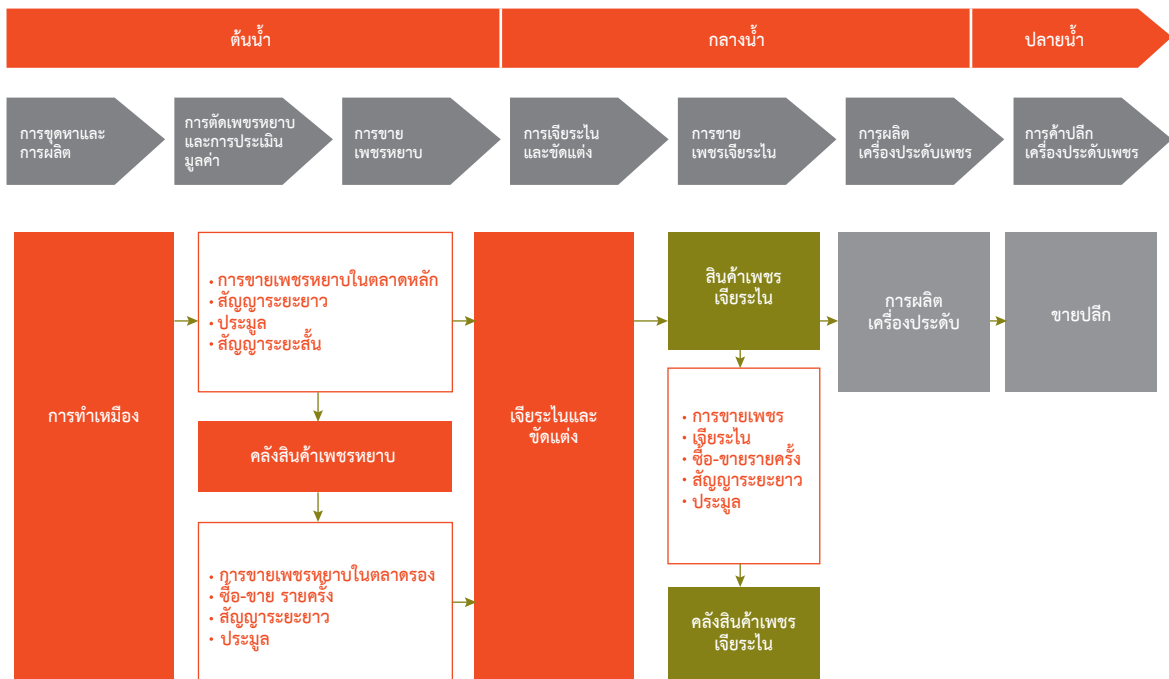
ต้นน้ำ

กลางน้ำ

ปลายน้ำ

การขุดหาและการผลิต

การตัดเพชรหยาบและการประเมินมูลค่า

การขายเพชรหยาบ

การเจียระไนและขัดแต่ง

การขายเพชรเจียระไน

การผลิตเครื่องประดับเพชร

การค้าปลีกเครื่องประดับเพชร

การทำเหมือง

• การขายเพชรหยาบในตลาดหลัก
• สัญญาระยะยาว
• ประมูล
• สัญญาระยะสั้น

คลังสินค้าเพชรหยาบ

• การขายเพชรหยาบในตลาดรอง
• ซื้อ-ขาย รายครั้ง
• สัญญาระยะยาว
• ประมูล

เจียระไนและขัดแต่ง

สินค้าเพชรเจียระไน

• การขายเพชร
• เจียระไน
• ซื้อ-ขายรายครั้ง
• สัญญาระยะยาว
• ประมูล

คลังสินค้าเพชรเจียระไน

การผลิตเครื่องประดับ

ขายปลีก